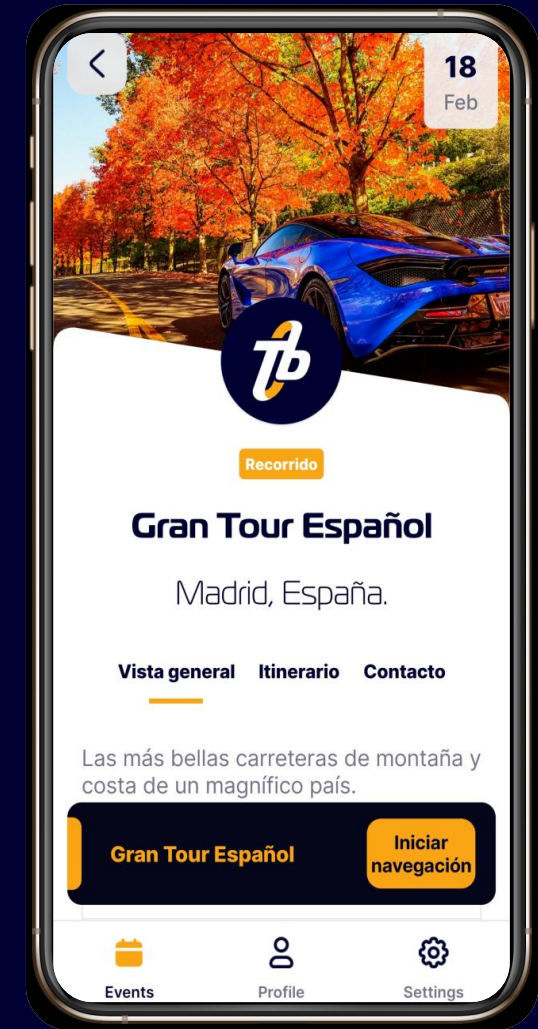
18
Feb

Recorrido

Gran Tour Español

Madrid, España.

Vista general Itinerario Contacto

Las más bellas carreteras de montaña y costa de un magnífico país.

Gran Tour Español

Iniciar navegación

Events Profile Settings